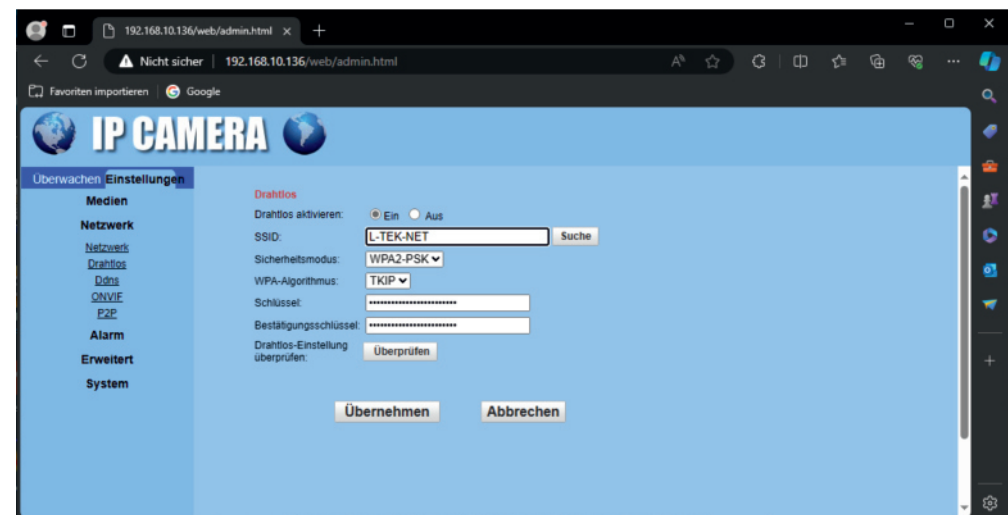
192.168.10.136/web/admin.html ×

Nicht sicher | 192.168.10.136/web/admin.html

Favoriten importieren | Google

IP CAMERA

Überwachen Einstellungen
Medien
Netzwerk
Netzwerk
Drahtlos
Ddns
ONVIF
P2P
Alarm
Erweitert
System

Drahtlos

| | |
|---|---|
| Drahtlos aktivieren: | Ein Aus |
| SSID: | L-TEK-NET Suche |
| Sicherheitsmodus: | WPA2-PSK |
| WPA-Algorithmus: | TKIP |
| Schlüssel: | •••••••••••••••••••••••• |
| Bestätigungsschlüssel: | •••••••••••••••••••••••• |
| Drahtlos-Einstellung überprüfen: | Überprüfen |

Übernehmen Abbrechen